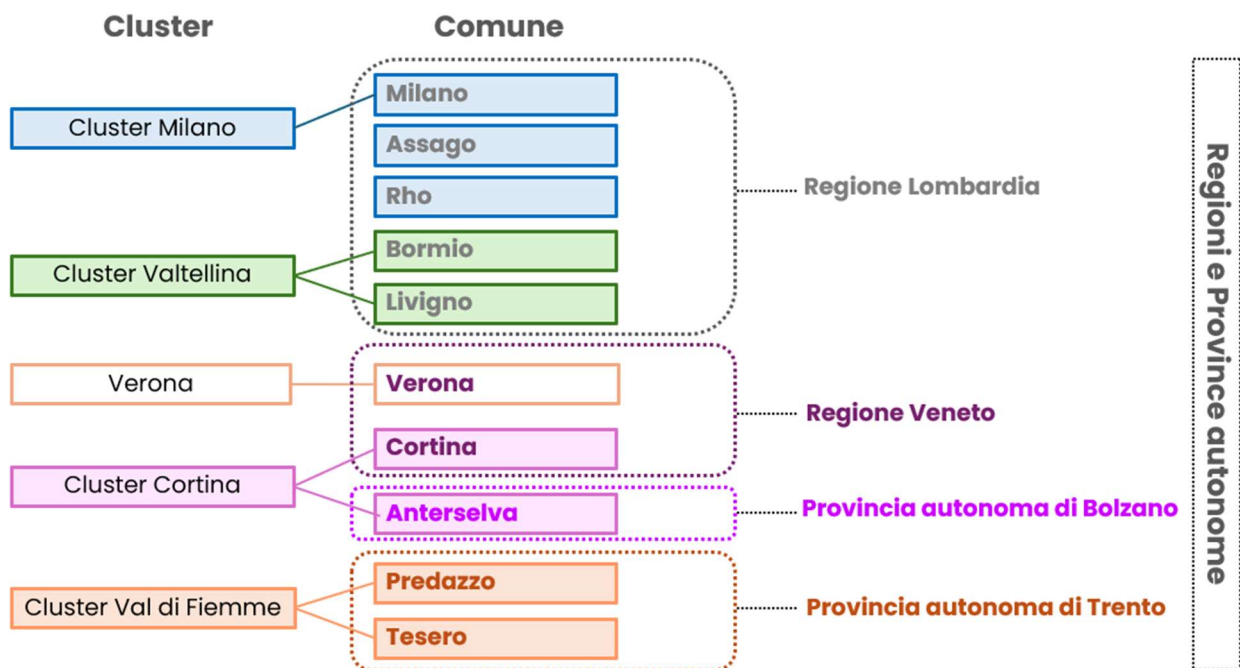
Cluster

Comune

Cluster Milano

Cluster Valtellina

Verona

Cluster Cortina

Cluster Val di Fiemme

Milano

Assago

Rho

Bormio

Livigno

Verona

Cortina

Anterselva

Predazzo

Tesero

Regione Lombardia

Regione Veneto

Provincia autonoma di Bolzano

Provincia autonoma di Trento

Regioni e Province autonome